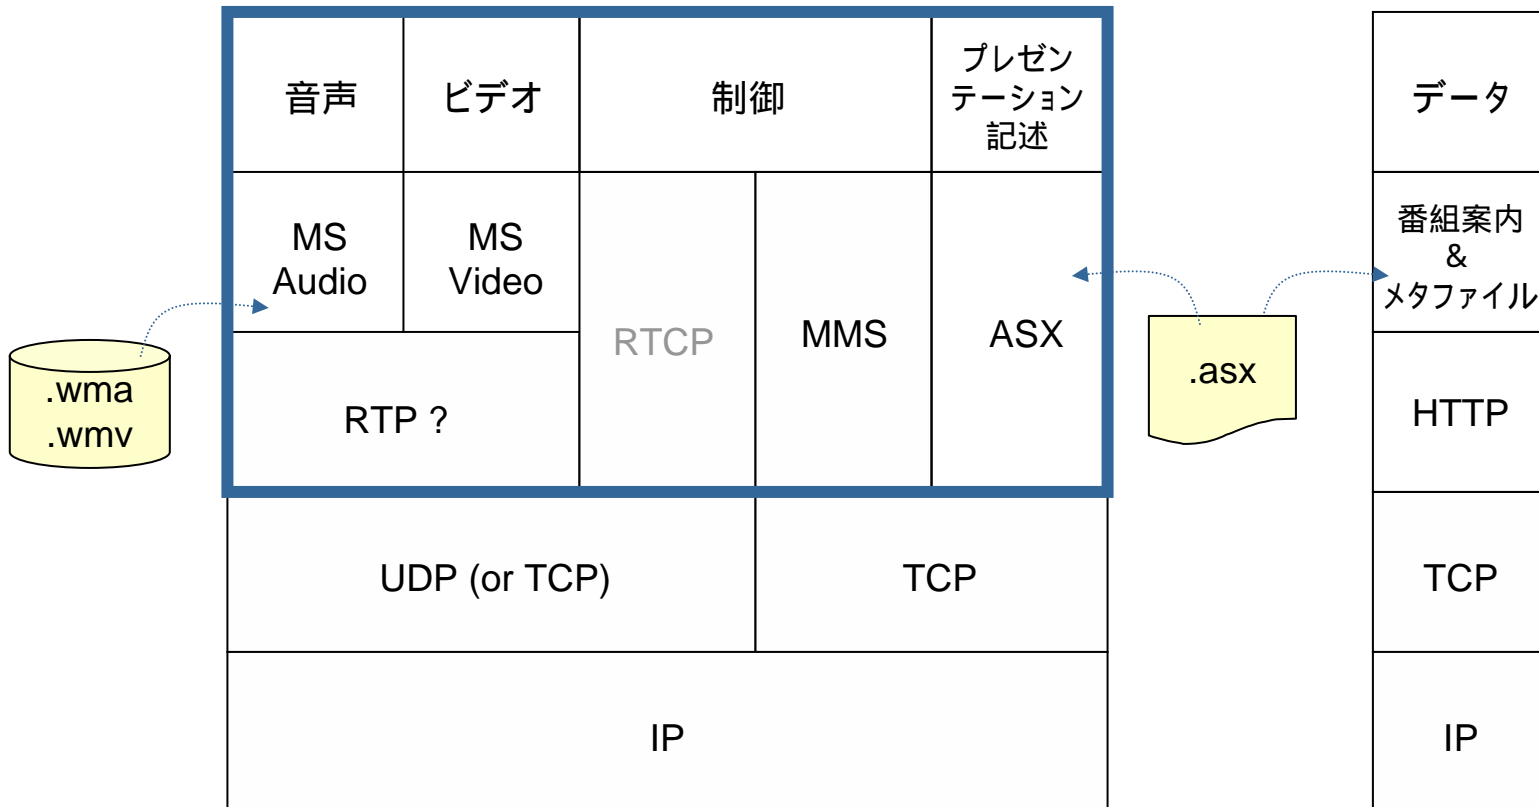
| 音声 | ビデオ | 制御 | | プレゼンテーション記述 |
|---|---|---|---|---|
| MS Audio | MS Video | RTCP | MMS | ASX |
| RTP ? | | | | |
| UDP (or TCP) | | | TCP | |
| IP | | | | |

.wma
.wmv

.asx

| データ |
|---|
| 番組案内 & メタファイル |
| HTTP |
| TCP |
| IP |